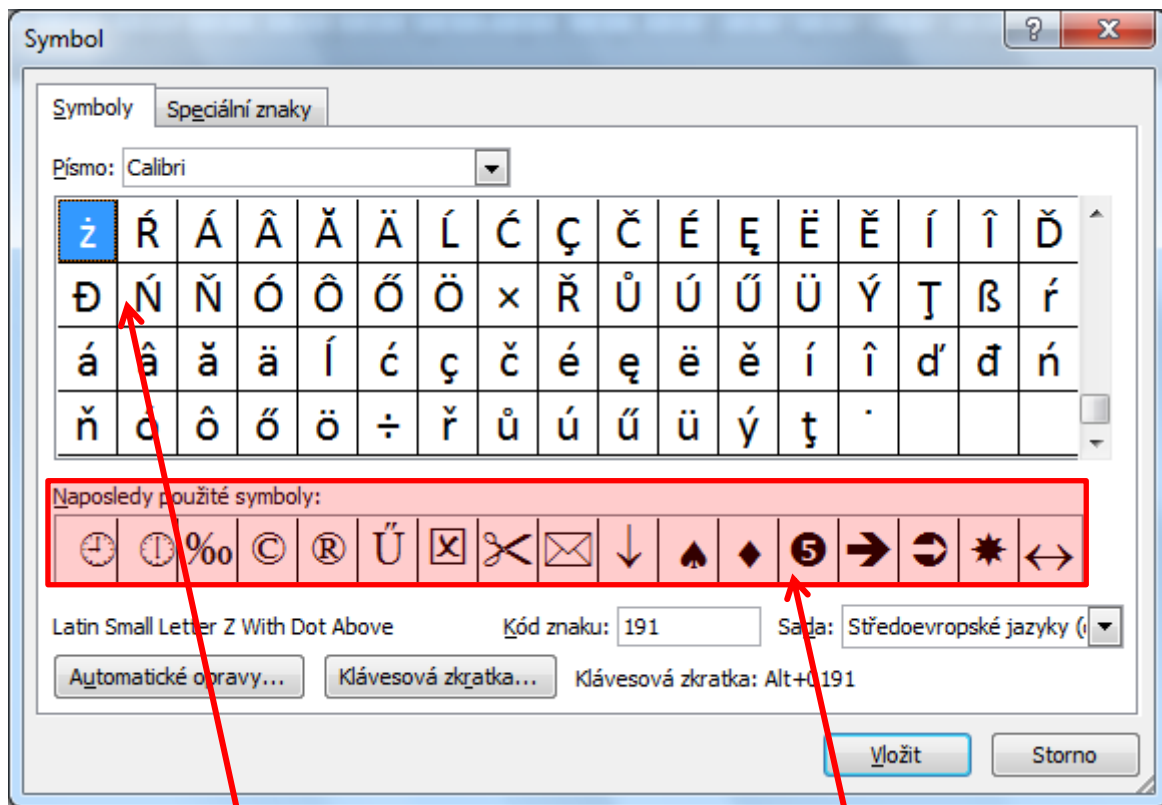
Symbol

Symboly | Speciální znaky

Písmo: Calibri

| ż | Ŕ | Á | Â | Ă | Ä | Ĺ | Ć | Ç | Č | É | Ę | Ë | Ě | Í | Î | Ď |
|---|---|---|---|---|---|---|---|---|---|---|---|---|---|---|---|---|
| Đ | Ń | Ň | Ó | Ô | Ő | Ö | × | Ř | Ů | Ú | Ű | Ü | Ý | Ţ | ß | ŕ |
| á | â | ă | ä | ĺ | ć | ç | č | é | ę | ë | ě | í | î | ď | đ | ń |
| ň | ó | ô | ő | ö | ÷ | ř | ů | ú | ű | ü | ý | ţ | ˙ | | | |

Naposledy použité symboly:

| ⌚ | ⌚ | ‰ | © | ® | Ű | ☒ | ✂ | ✉ | ↓ | ♠ | ♦ | ❺ | ➔ | ➲ | ✷ | ↔ |
|---|---|---|---|---|---|---|---|---|---|---|---|---|---|---|---|---|

Latin Small Letter Z With Dot Above   Kód znaku: 191   Sada: Středoevropské jazyky (

Automatické opravy...   Klávesová zkratka...   Klávesová zkratka: Alt+0191

Vložit   Storno